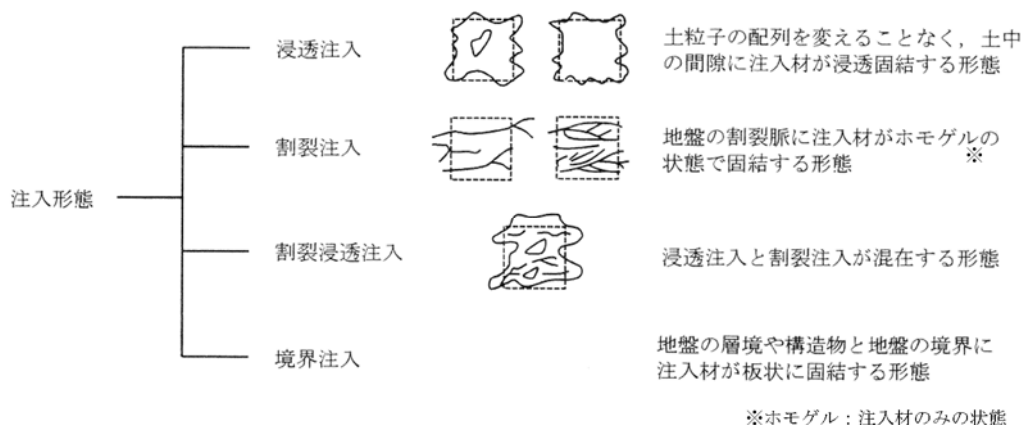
注入形態

浸透注入

土粒子の配列を変えることなく，土中の間隙に注入材が浸透固結する形態

割裂注入

地盤の割裂脈に注入材がホモゲルの状態で固結する形態 ※

割裂浸透注入

浸透注入と割裂注入が混在する形態

境界注入

地盤の層境や構造物と地盤の境界に注入材が板状に固結する形態

※ホモゲル：注入材のみの状態